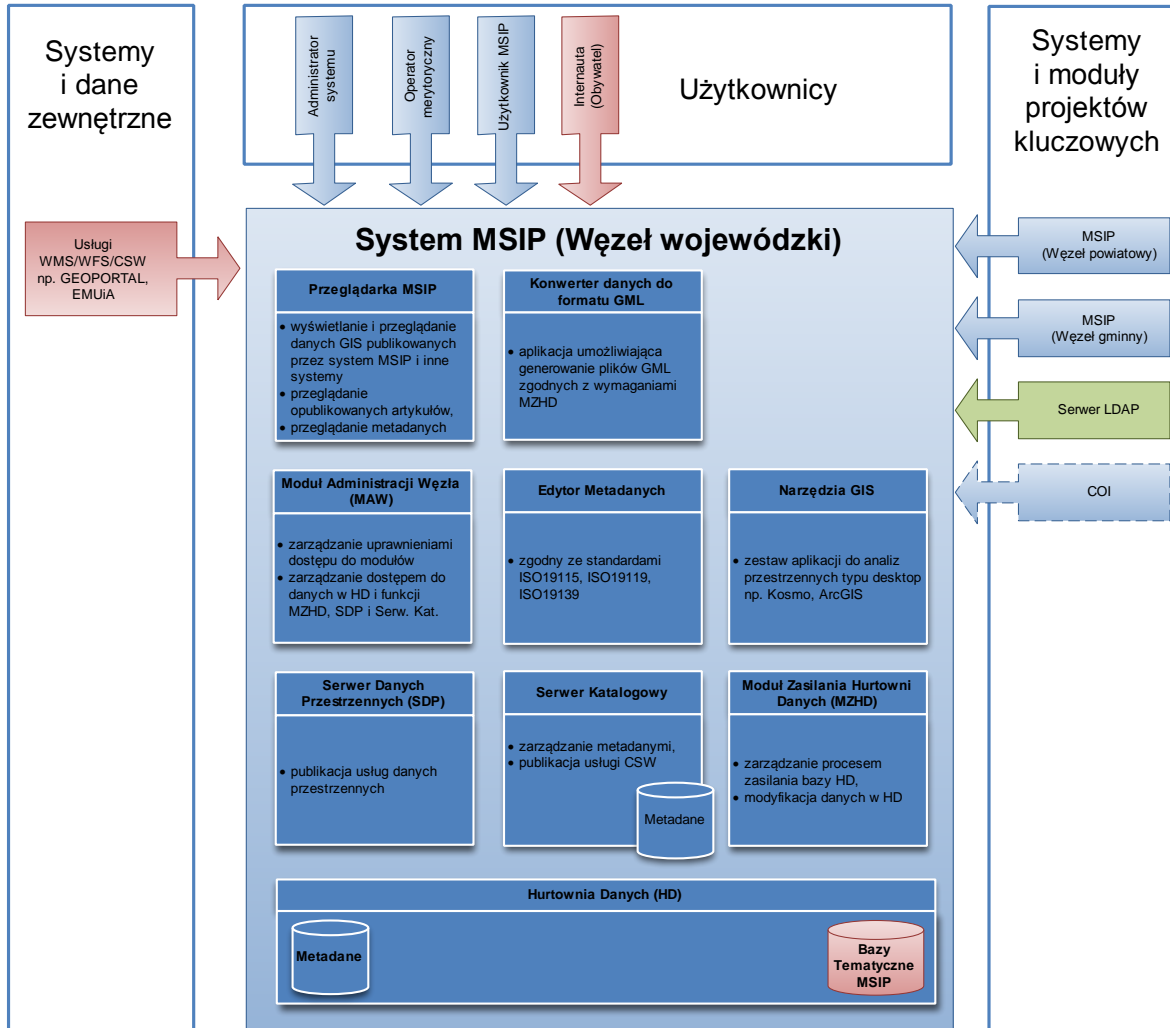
Systemy i dane zewnętrzne

Administrator systemu

Operator merytoryczny

Użytkownik MSIP

Internauta (Obywatel)

Użytkownicy

Systemy i moduły projektów kluczowych

Usługi WMS/WFS/CSW np. GEOPORTAL, EMUiA

System MSIP (Węzeł wojewódzki)

MSIP (Węzeł powiatowy)

MSIP (Węzeł gminny)

Serwer LDAP

COI

Przeglądarka MSIP

• wyświetlanie i przeglądanie danych GIS publikowanych przez system MSIP i inne systemy
• przeglądanie opublikowanych artykułów,
• przeglądanie metadanych

Konwerter danych do formatu GML

• aplikacja umożliwiająca generowanie plików GML zgodnych z wymaganiami MZHD

Moduł Administracji Węzła (MAW)

• zarządzanie uprawnieniami dostępu do modułów
• zarządzanie dostępem do danych w HD i funkcji MZHD, SDP i Serw. Kat.

Edytor Metadanych

• zgodny ze standardami ISO19115, ISO19119, ISO19139

Narzędzia GIS

• zestaw aplikacji do analiz przestrzennych typu desktop np. Kosmo, ArcGIS

Serwer Danych Przestrzennych (SDP)

• publikacja usług danych przestrzennych

Serwer Katalogowy

• zarządzanie metadanymi,
• publikacja usługi CSW

Metadane

Moduł Zasilania Hurtowni Danych (MZHD)

• zarządzanie procesem zasilania bazy HD,
• modyfikacja danych w HD

Hurtownia Danych (HD)

Metadane

Bazy Tematyczne MSIP